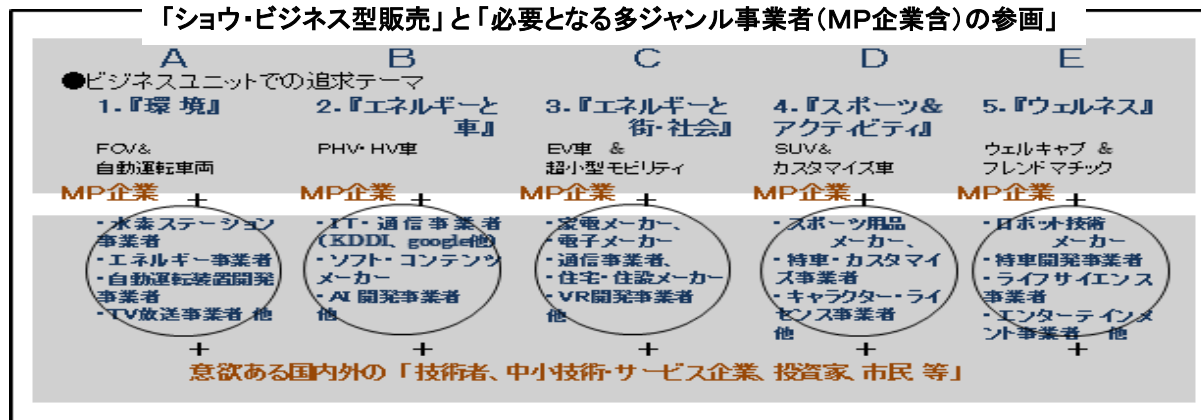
「ショウ・ビジネス型販売」と「必要となる多ジャンル事業者（MP企業含）の参画」

A
B
C
D
E

●ビジネスユニットでの追求テーマ

1.『環 境』
FCV&
自動運転車両
MP企業
+
・水素ステーション事業者
・エネルギー事業者
・自動運転装置開発事業者
・TV放送事業者 他
+

2.『エネルギーと車』
PHV・HV車
MP企業
+
・IT・通信事業者（KDDI、google他）
・ソフト・コンテンツメーカー
・AI 開発事業者
他
+

3.『エネルギーと街・社会』
EV車 &
超小型モビリティ
MP企業
+
・家電メーカー、
・電子メーカー
・通信事業者、
・住宅・住設メーカー
・VR開発事業者
他
+

4.『スポーツ&アクティビティ』
SUV&
カスタマイズ車
MP企業
+
・スポーツ用品メーカー、
・特車・カスタマイズ事業者
・キャラクター・ライセンス事業者
他
+

5.『ウェルネス』
ウェルキャブ &
フレンドマチック
MP企業
+
・ロボット技術メーカー
・特車開発事業者
・ライフサイエンス事業者
・エンターテインメント事業者 他
+

意欲ある国内外の「技術者、中小技術・サービス企業、投資家、市民 等」